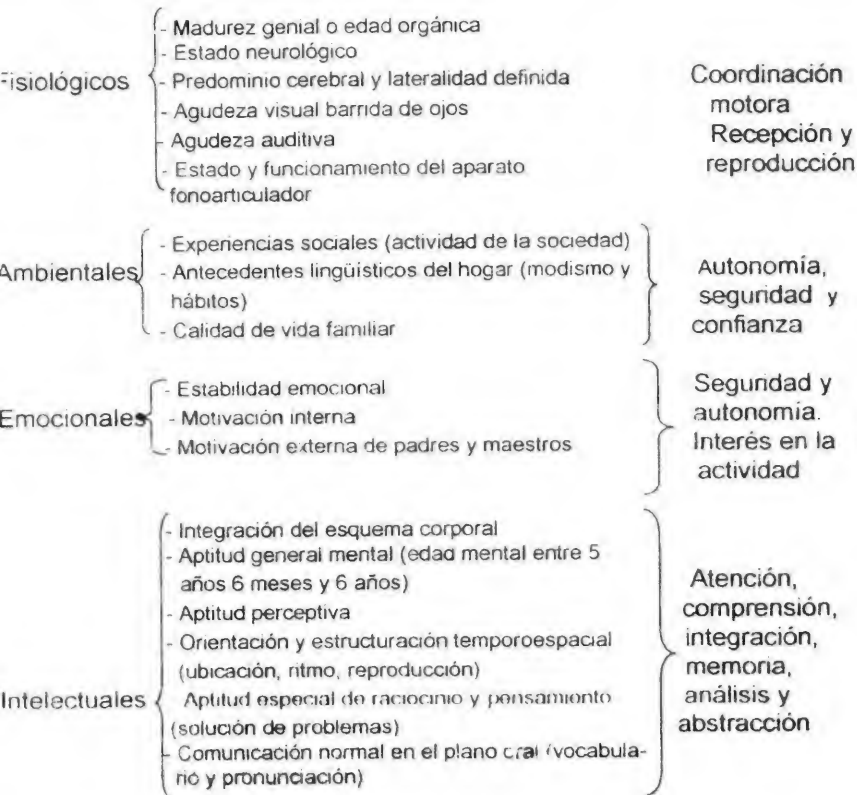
Fisiológicos

- Madurez genial o edad orgánica
- Estado neurológico
- Predominio cerebral y lateralidad definida
- Agudeza visual barrida de ojos
- Agudeza auditiva
- Estado y funcionamiento del aparato fonoarticulador

Coordinación motora
Recepción y reproducción

Ambientales

- Experiencias sociales (actividad de la sociedad)
- Antecedentes lingüísticos del hogar (modismo y hábitos)
- Calidad de vida familiar

Autonomía, seguridad y confianza

Emocionales

- Estabilidad emocional
- Motivación interna
- Motivación externa de padres y maestros

Seguridad y autonomía. Interés en la actividad

Intelectuales

- Integración del esquema corporal
- Aptitud general mental (edad mental entre 5 años 6 meses y 6 años)
- Aptitud perceptiva
- Orientación y estructuración temporoespacial (ubicación, ritmo, reproducción)
- Aptitud especial de raciocinio y pensamiento (solución de problemas)
- Comunicación normal en el plano oral (vocabulario y pronunciación)

Atención, comprensión, integración, memoria, análisis y abstracción